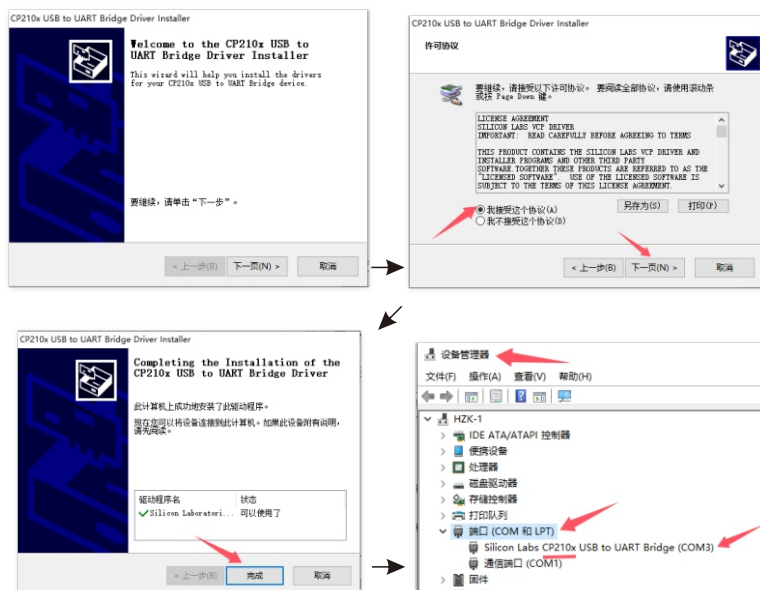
CP210x USB to UART Bridge Driver Installer

Welcome to the CP210x USB to UART Bridge Driver Installer

This wizard will help you install the drivers for your CP210x USB to UART Bridge device.

要继续，请单击“下一步”。

< 上一步(B) 下一页(N) > 取消

CP210x USB to UART Bridge Driver Installer

许可协议

要继续，请接受以下许可协议。 要阅读全部协议，请使用滚动条或按 Page Down 键。

LICENSE AGREEMENT
SILICON LABS VCP DRIVER
IMPORTANT: READ CAREFULLY BEFORE AGREEING TO TERMS

THIS PRODUCT CONTAINS THE SILICON LABS VCP DRIVER AND INSTALLER PROGRAMS AND OTHER THIRD PARTY SOFTWARE TOGETHER THESE PRODUCTS ARE REFERRED TO AS THE "LICENSED SOFTWARE". USE OF THE LICENSED SOFTWARE IS SUBJECT TO THE TERMS OF THIS LICENSE AGREEMENT.

我接受这个协议(A)
我不接受这个协议(D)

另存为(S) 打印(P)

< 上一步(B) 下一页(N) > 取消

CP210x USB to UART Bridge Driver Installer

Completing the Installation of the CP210x USB to UART Bridge Driver

此计算机上成功地安装了此驱动程序。

现在您可以将设备连接到此计算机。如果此设备附有说明，请先阅读。

| 驱动程序名称 | 状态 |
|---|---|
| Silicon Laboratori... | 可以使用了 |

< 上一步(B) 完成 取消

设备管理器

文件(F) 操作(A) 查看(V) 帮助(H)

HZK-1
IDE ATA/ATAPI 控制器
便携设备
处理器
磁盘驱动器
存储控制器
打印队列
端口 (COM 和 LPT)
Silicon Labs CP210x USB to UART Bridge (COM3)
通信端口 (COM1)
固件